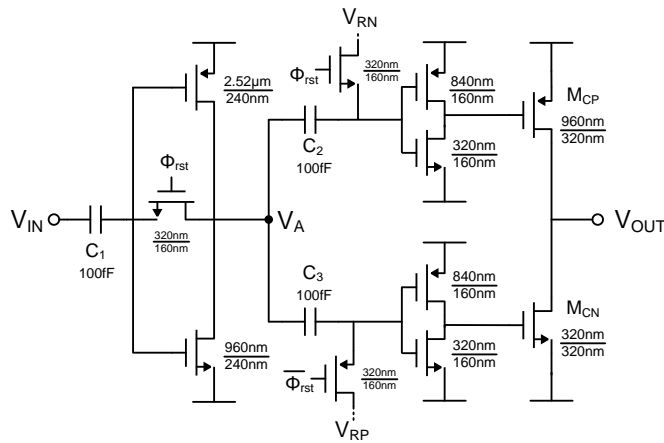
$V_{RN}$

$\Phi_{rst}$

$\frac{320nm}{160nm}$

$\frac{2.52μm}{240nm}$

$\frac{840nm}{160nm}$

$M_{CP}$

$\frac{960nm}{320nm}$

$C_2$
100fF

$\frac{320nm}{160nm}$

$\Phi_{rst}$

$V_{IN}$

$C_1$
100fF

$\frac{320nm}{160nm}$

$V_A$

$V_{OUT}$

$C_3$
100fF

$\frac{840nm}{160nm}$

$M_{CN}$

$\frac{320nm}{320nm}$

$\frac{960nm}{240nm}$

$\frac{320nm}{160nm}$

$\overline{\Phi_{rst}}$

$\frac{320nm}{160nm}$

$V_{RP}$